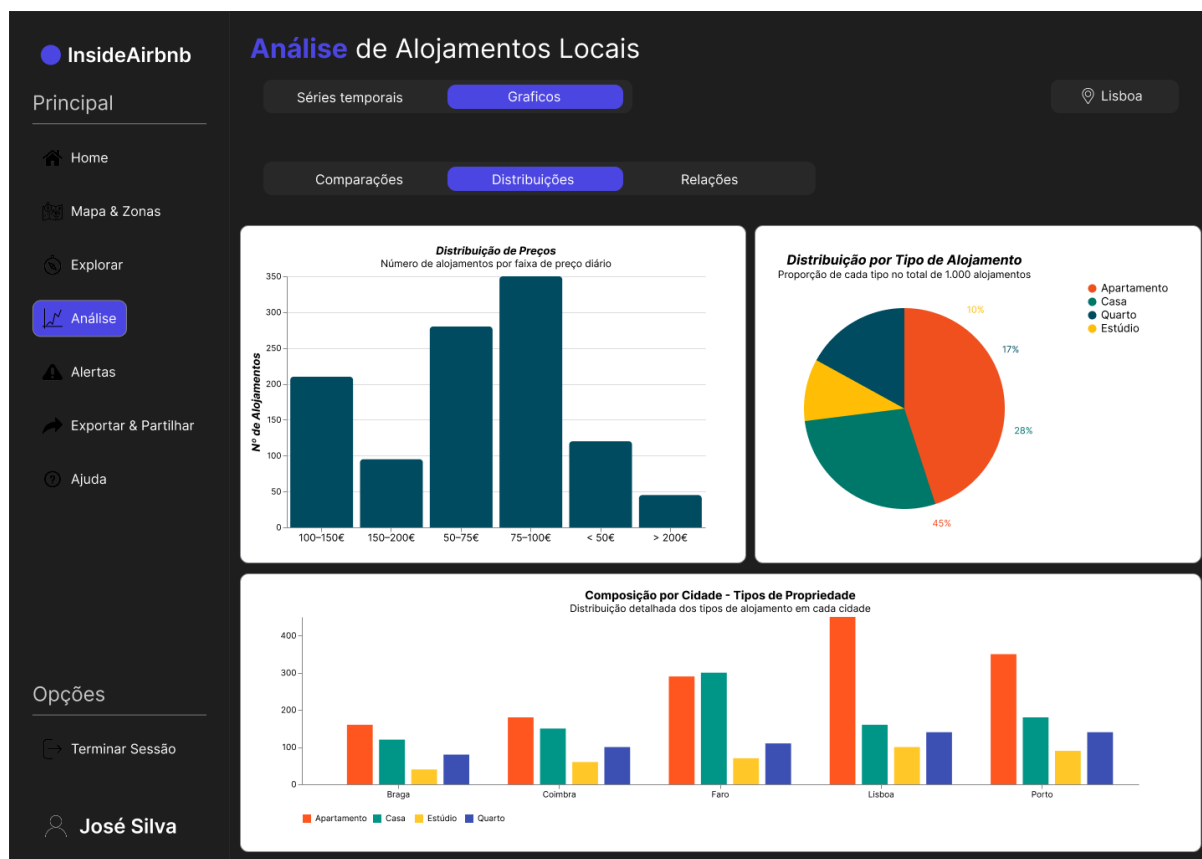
InsideAirbnb

Principal

Home

Mapa & Zonas

Explorar

Análise

Alertas

Exportar & Partilhar

Ajuda

Opções

Terminar Sessão

José Silva

Análise de Alojamentos Locais

Séries temporais | Graficos

Lisboa

Comparações | Distribuições | Relações

Distribuição de Preços
Número de alojamentos por faixa de preço diário

Nº de Alojamentos

350, 300, 250, 200, 150, 100, 50, 0

100–150€ | 150–200€ | 50–75€ | 75–100€ | < 50€ | > 200€

Distribuição por Tipo de Alojamento
Proporção de cada tipo no total de 1.000 alojamentos

Apartamento
Casa
Quarto
Estúdio

10%
17%
28%
45%

Composição por Cidade - Tipos de Propriedade
Distribuição detalhada dos tipos de alojamento em cada cidade

400, 300, 200, 100, 0

Braga | Coimbra | Faro | Lisboa | Porto

Apartamento | Casa | Estúdio | Quarto